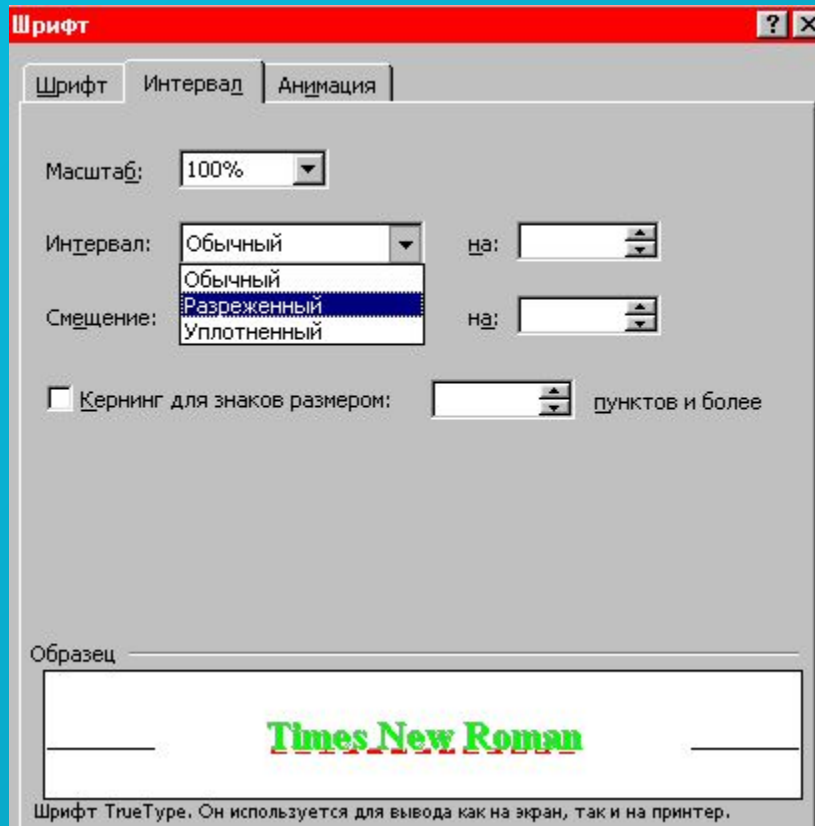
Шрифт

?

Шрифт
Интервал
Анимация

Масштаб: 100%

Интервал: Обычный
на:

Обычный
Разреженный
Уплотненный

Смещение:
на:

Кернинг для знаков размером:
пунктов и более

Образец

Times New Roman

Шрифт TrueType. Он используется для вывода как на экран, так и на принтер.